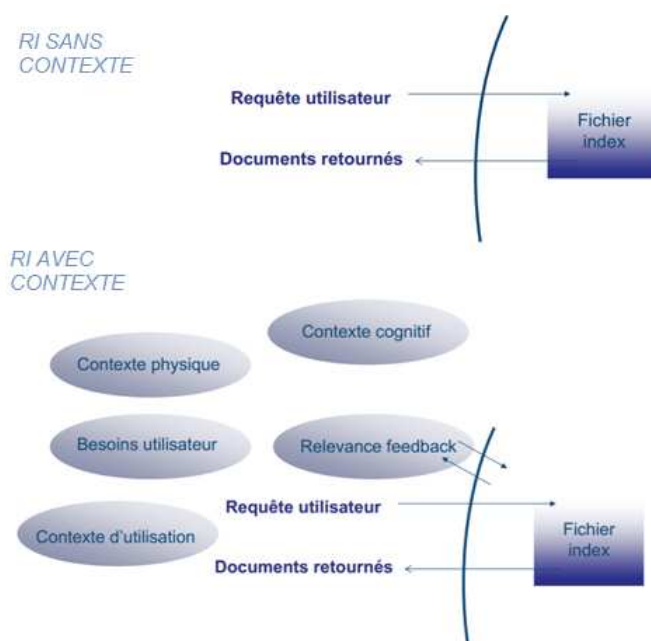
RI SANS CONTEXTE

Requête utilisateur

Fichier index

Documents retournés

RI AVEC CONTEXTE

Contexte cognitif

Contexte physique

Besoins utilisateur

Relevance feedback

Requête utilisateur

Contexte d'utilisation

Fichier index

Documents retournés